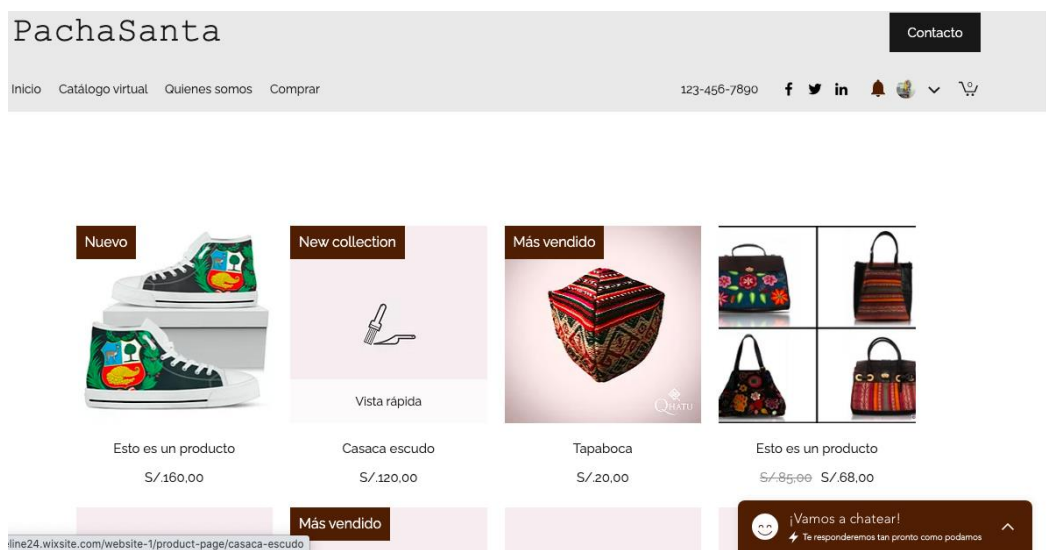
PachaSanta

Contacto

Inicio Catálogo virtual Quienes somos Comprar

123-456-7890

Nuevo

New collection

Vista rápida

Más vendido

QHATU

Esto es un producto
S/.160,00

Casaca escudo
S/.120,00

Tapaboca
S/.20,00

Esto es un producto
~~S/.85,00~~ S/.68,00

Más vendido

¡Vamos a chatear!
Te responderemos tan pronto como podamos

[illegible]line24.wixsite.com/website-1/product-page/casaca-escudo